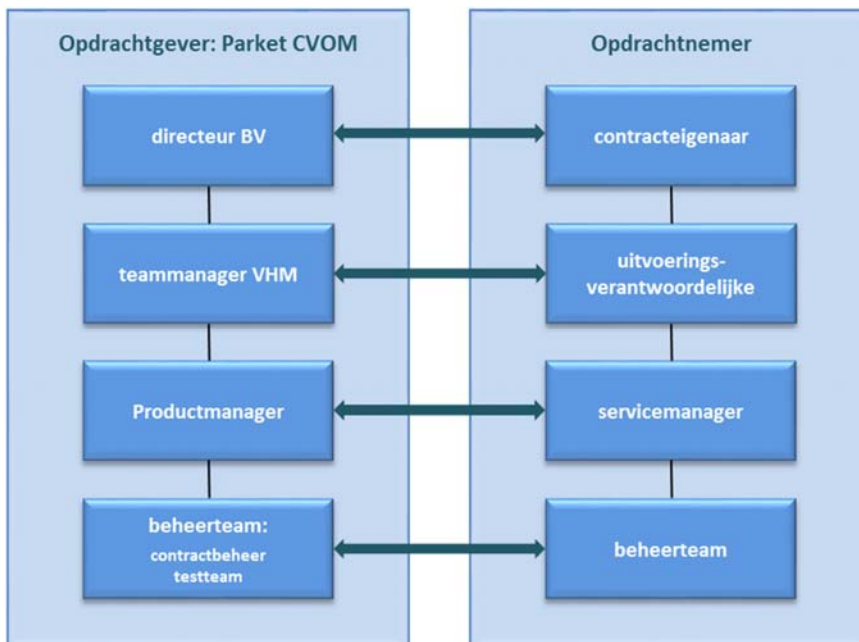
Opdrachtgever: Parket CVOM

directeur BV

teammanager VHM

Productmanager

beheerteam:
contractbeheer
testteam

Opdrachtnemer

contracteigenaar

uitvoeringsverantwoordelijke

servicemanager

beheerteam